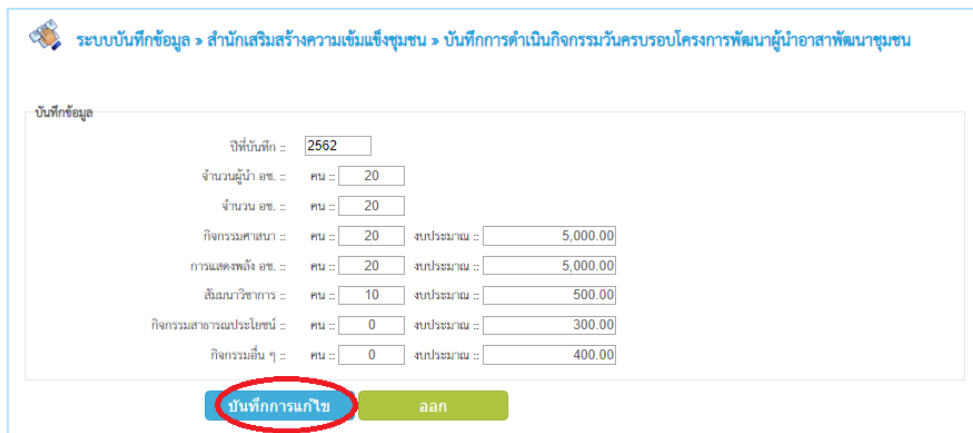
ระบบบันทึกข้อมูล » สำนักเสริมสร้างความเข้มแข็งชุมชน » บันทึกการดำเนินกิจกรรมวันครบรอบโครงการพัฒนาผู้นำอาสาพัฒนาชุมชน

บันทึกข้อมูล

ปีที่บันทึก :: 2562

จำนวนผู้นำ อช. :: คน :: 20

จำนวน อช. :: คน :: 20

กิจกรรมศาสนา :: คน :: 20 งบประมาณ :: 5,000.00

การแสดงพลัง อช. :: คน :: 20 งบประมาณ :: 5,000.00

สัมมนาวิชาการ :: คน :: 10 งบประมาณ :: 500.00

กิจกรรมสาธารณประโยชน์ :: คน :: 0 งบประมาณ :: 300.00

กิจกรรมอื่น ๆ :: คน :: 0 งบประมาณ :: 400.00

บันทึกการแก้ไข

ออก